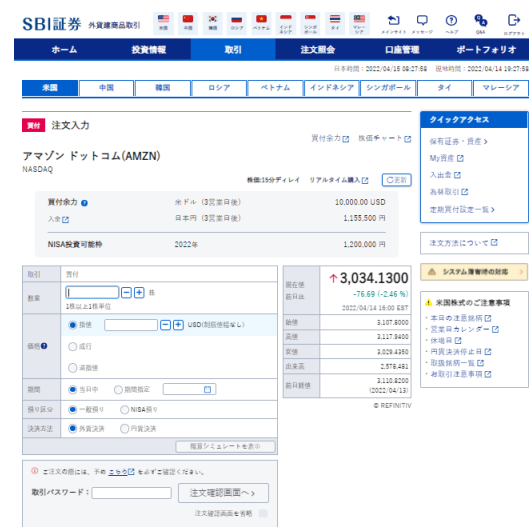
SBI証券 外貨建商品取引

米国 中国 韓国 ロシア ベトナム インドネシア シンガポール タイ マレーシア

メインサイト メッセージ ヘルプ Q&A ログアウト

ホーム 投資情報 取引 注文照会 口座管理 ポートフォリオ

日本時間：2022/04/15 08:27:58 現地時間：2022/04/14 19:27:58

米国 中国 韓国 ロシア ベトナム インドネシア シンガポール タイ マレーシア

買付 注文入力

買付余力 株価チャート

アマゾン ドットコム(AMZN)
NASDAQ

株価:15分ディレイ リアルタイム購入 更新

| 買付余力 | 米ドル（3営業日後） | 10,000.00 USD |
|---|---|---|
| 入金 | 日本円（3営業日後） | 1,155,500 円 |
| NISA投資可能枠 | 2022年 | 1,200,000 円 |

| 取引 | 買付 |
|---|---|
| 数量 | 株 1株以上1株単位 |
| 価格 | 指値 USD(制限値幅なし) 成行 逆指値 |
| 期間 | 当日中 期間指定 |
| 預り区分 | 一般預り NISA預り |
| 決済方法 | 外貨決済 円貨決済 |

概算シミュレートを表示

| 現在値 | ↑3,034.1300 |
|---|---|
| 前日比 | -76.69 (-2.46 %) |
| | 2022/04/14 16:00 EST |
| 始値 | 3,107.8000 |
| 高値 | 3,117.9400 |
| 安値 | 3,029.4350 |
| 出来高 | 2,578,481 |
| 前日終値 | 3,110.8200 (2022/04/13) |

© REFINITIV

ご注文の際は、予め こちら をよくご確認ください。

取引パスワード：
注文確認画面へ
注文確認画面を省略

クイックアクセス
保有証券・資産
My資産
入出金
為替取引
定期買付設定一覧

注文方法について

システム障害時の対応

米国株式のご注意事項
・本日の注意銘柄
・営業日カレンダー
・休場日
・円貨決済停止日
・取扱銘柄一覧
・各取引注意事項